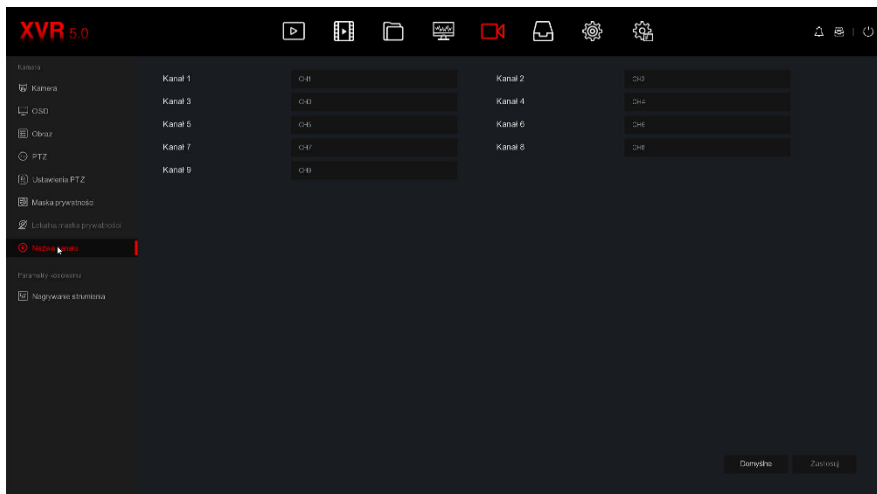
XVR 5.0

Kamera
Kamera
OSD
Obraz
PTZ
Ustawienia PTZ
Maska prywatności
Lokalna maska prywatności
Nazwa kanału
Parametry kodowania
Nagrywanie strumienia

| Kanał 1 | CH1 | Kanał 2 | CH2 |
|---|---|---|---|
| Kanał 3 | CH3 | Kanał 4 | CH4 |
| Kanał 5 | CH5 | Kanał 6 | CH6 |
| Kanał 7 | CH7 | Kanał 8 | CH8 |
| Kanał 9 | CH9 | | |

Domyślne
Zastosuj